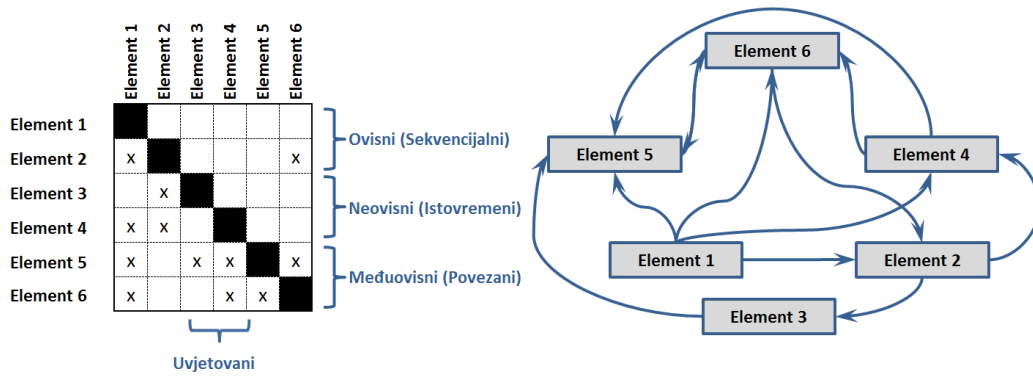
| | Element 1 | Element 2 | Element 3 | Element 4 | Element 5 | Element 6 |
|---|---|---|---|---|---|---|
| Element 1 | | | | | | |
| Element 2 | x | | | | | x |
| Element 3 | | x | | | | |
| Element 4 | x | x | | | | |
| Element 5 | x | | x | x | | x |
| Element 6 | x | | | x | x | |

Ovisni (Sekvencijalni)
Neovisni (Istovremeni)
Međuovisni (Povezani)
Uvjetovani

Element 6
Element 5
Element 4
Element 1
Element 2
Element 3